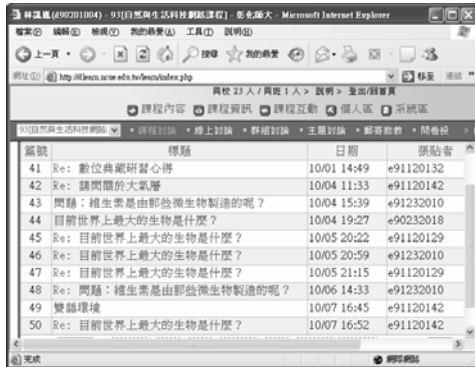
林議義(d90201004) - 93[自然與生活科技創新課程] - 彰化師大 - Microsoft Internet Explorer

檔案(F) 編輯(E) 檢視(V) 我的最愛(A) 工具(T) 說明(H)

上一頁 搜尋 我的最愛

網址(D) http://elearn.ncue.edu.tw/learn/index.php 移至 連結

同校 23 人 / 同班 1 人 > 說明 > 登出/回首頁

課程內容 課程資訊 課程互動 個人區 系統區

93[自然與生活科技創新 • 課程討論 • 線上討論 • 群組討論 • 主題討論 • 郵寄教教 • 問卷投

| 篇號 | 標題 | 日期 | 張貼者 |
|---|---|---|---|
| 41 | Re: 數位典藏研習心得 | 10/01 14:49 | e91120132 |
| 42 | Re: 請問關於大氣層 | 10/04 11:33 | e91120142 |
| 43 | 問題：維生素是由那些微生物製造的呢？ | 10/04 15:39 | e91232010 |
| 44 | 目前世界上最大的生物是什麼？ | 10/04 19:27 | e90232018 |
| 45 | Re: 目前世界上最大的生物是什麼？ | 10/05 20:22 | e91120129 |
| 46 | Re: 目前世界上最大的生物是什麼？ | 10/05 20:59 | e91232010 |
| 47 | Re: 目前世界上最大的生物是什麼？ | 10/05 21:15 | e91120129 |
| 48 | 問題：維生素是由那些微生物製造的呢？ | 10/06 14:33 | e91232010 |
| 49 | 雙語環境 | 10/07 16:45 | e91120142 |
| 50 | Re: 目前世界上最大的生物是什麼？ | 10/07 16:52 | e91120142 |

完成 網際網路